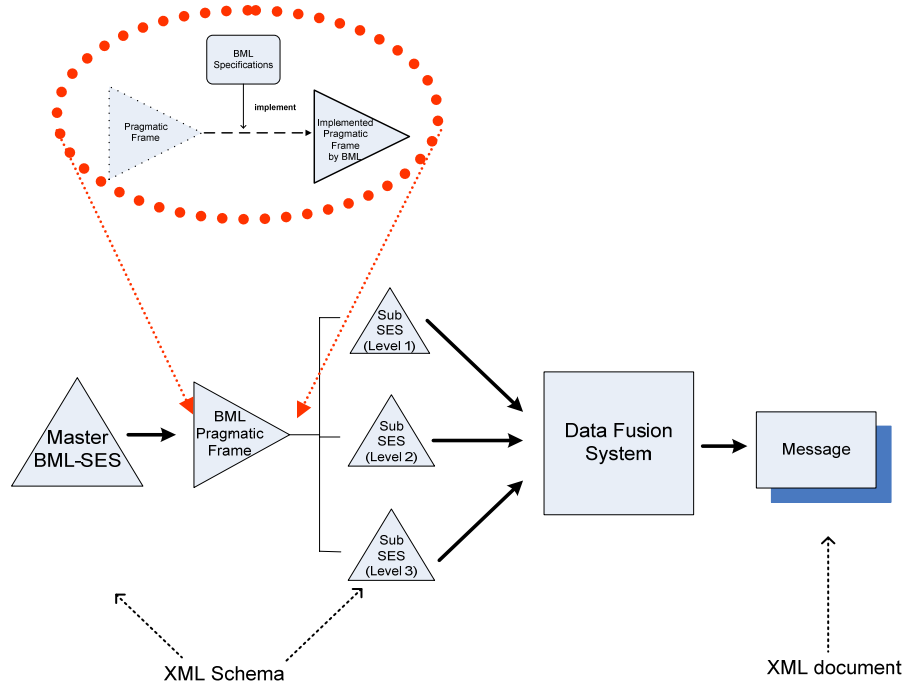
BML Specifications

implement

Pragmatic Frame

Implemented Pragmatic Frame by BML

Master BML-SES

BML Pragmatic Frame

Sub SES (Level 1)

Sub SES (Level 2)

Sub SES (Level 3)

Data Fusion System

Message

XML Schema

XML document